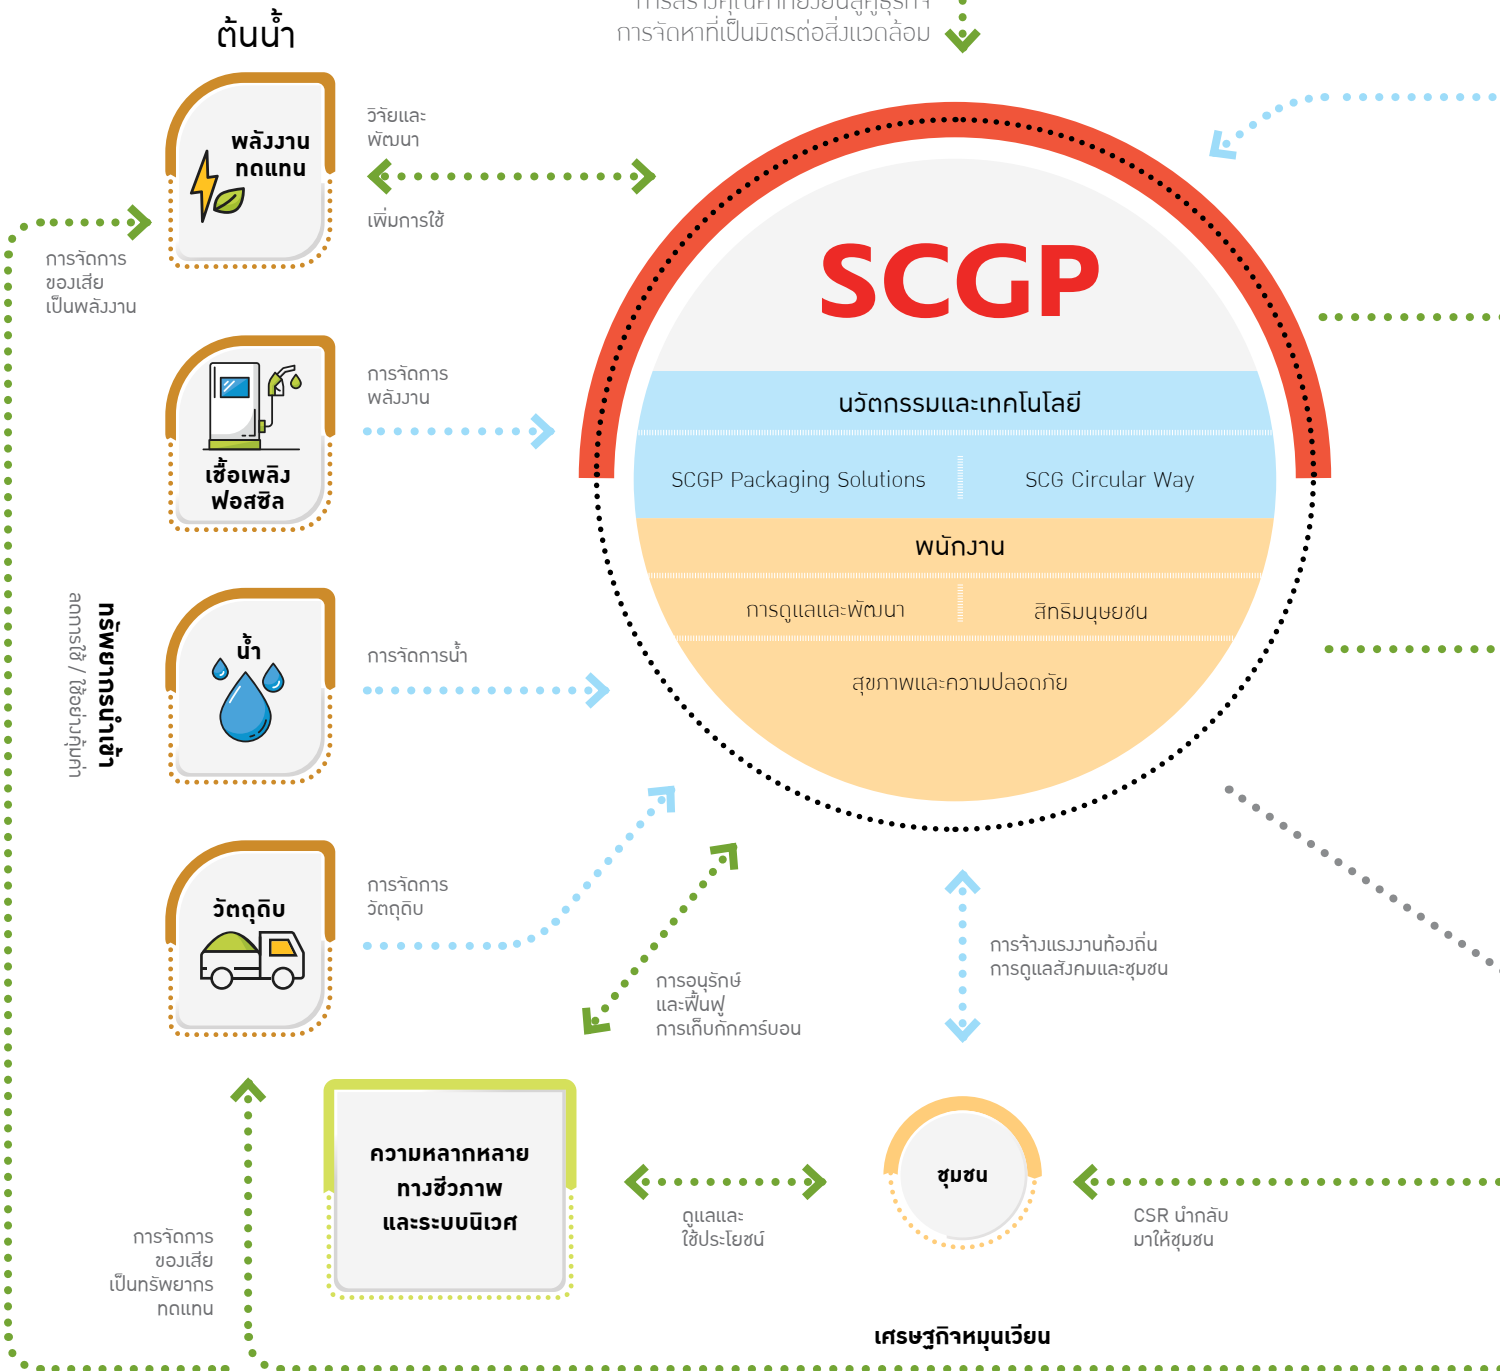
ต้นน้ำ

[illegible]
การจัดหาที่เป็นมิตรต่อสิ่งแวดล้อม

พลังงานทดแทน

วิจัยและพัฒนา

เพิ่มการใช้

การจัดการของเสียเป็นพลังงาน

SCGP

นวัตกรรมและเทคโนโลยี

SCGP Packaging Solutions

SCG Circular Way

พนักงาน

การดูแลและพัฒนา

สิทธิมนุษยชน

สุขภาพและความปลอดภัย

เชื้อเพลิงฟอสซิล

การจัดการพลังงาน

ทรัพยากรนำเข้า

ลดการใช้ / ใช้อย่างคุ้มค่า

น้ำ

การจัดการน้ำ

วัตถุดิบ

การจัดการวัตถุดิบ

การอนุรักษ์และฟื้นฟู
การเก็บกักคาร์บอน

การจ้างแรงงานท้องถิ่น
การดูแลสังคมและชุมชน

ความหลากหลายทางชีวภาพและระบบนิเวศ

ดูแลและใช้ประโยชน์

ชุมชน

CSR นำกลับมาให้ชุมชน

การจัดการของเสียเป็นทรัพยากรทดแทน

เศรษฐกิจหมุนเวียน